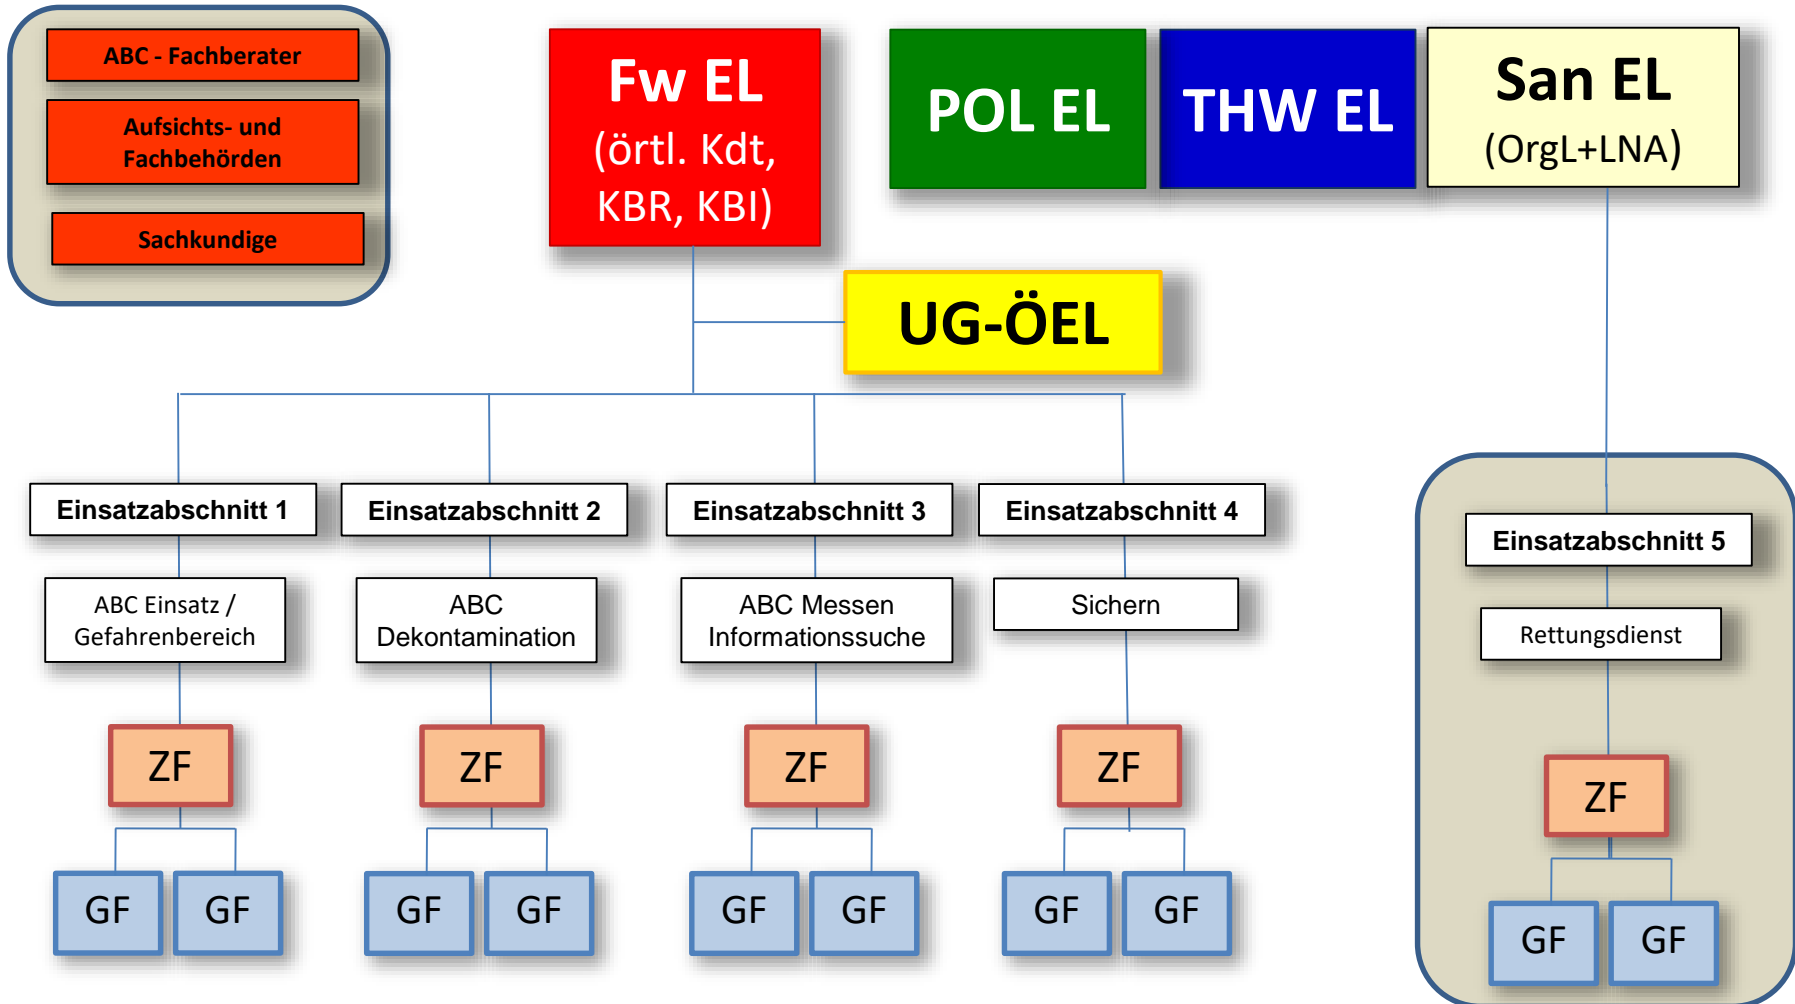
ABC - Fachberater

Aufsichts- und Fachbehörden

Sachkundige

Fw EL
(örtl. Kdt, KBR, KBI)

POL EL

THW EL

San EL
(OrgL+LNA)

UG-ÖEL

Einsatzabschnitt 1

ABC Einsatz / Gefahrenbereich

ZF

GF GF

Einsatzabschnitt 2

ABC Dekontamination

ZF

GF GF

Einsatzabschnitt 3

ABC Messen Informationssuche

ZF

GF GF

Einsatzabschnitt 4

Sichern

ZF

GF GF

Einsatzabschnitt 5

Rettungsdienst

ZF

GF GF